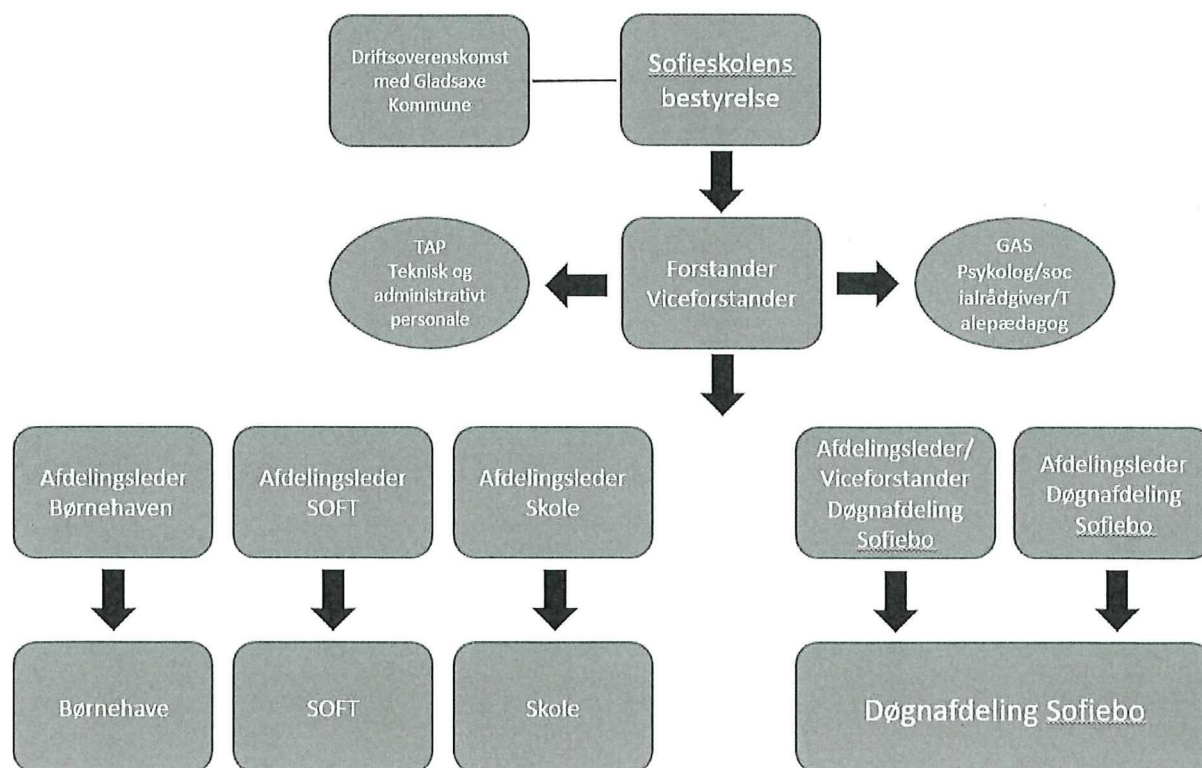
Driftsoverenskomst med Gladsaxe Kommune

Sofieskolens bestyrelse

TAP
Teknisk og administrativt personale

Forstander
Viceforstander

GAS
Psykolog/socialrådgiver/Talepædagog

Afdelingsleder Børnehaven

Afdelingsleder SOFT

Afdelingsleder Skole

Afdelingsleder/ Viceforstander Døgnafdeling Sofiebo

Afdelingsleder Døgnafdeling Sofiebo

Børnehave

SOFT

Skole

Døgnafdeling Sofiebo